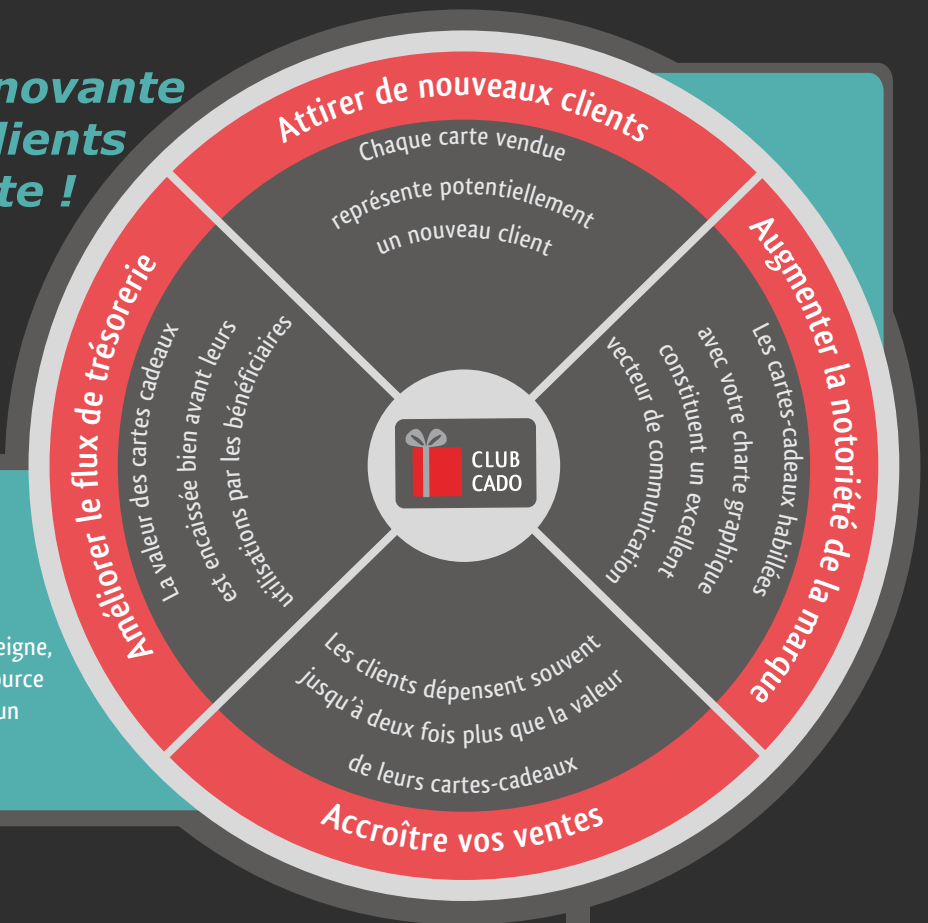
novante
lients
te !

Attirer de nouveaux clients

Chaque carte vendue représente potentiellement un nouveau client

Augmenter la notoriété de la marque

Les cartes-cadeaux habillées avec votre charte graphique constituent un excellent vecteur de communication

CLUB CADO

Accroître vos ventes

Les clients dépensent souvent jusqu'à deux fois plus que la valeur de leurs cartes-cadeaux

Améliorer le flux de trésorerie

La valeur des cartes cadeaux est encaissée bien avant leurs utilisations par les bénéficiaires

eigne,
urce
un